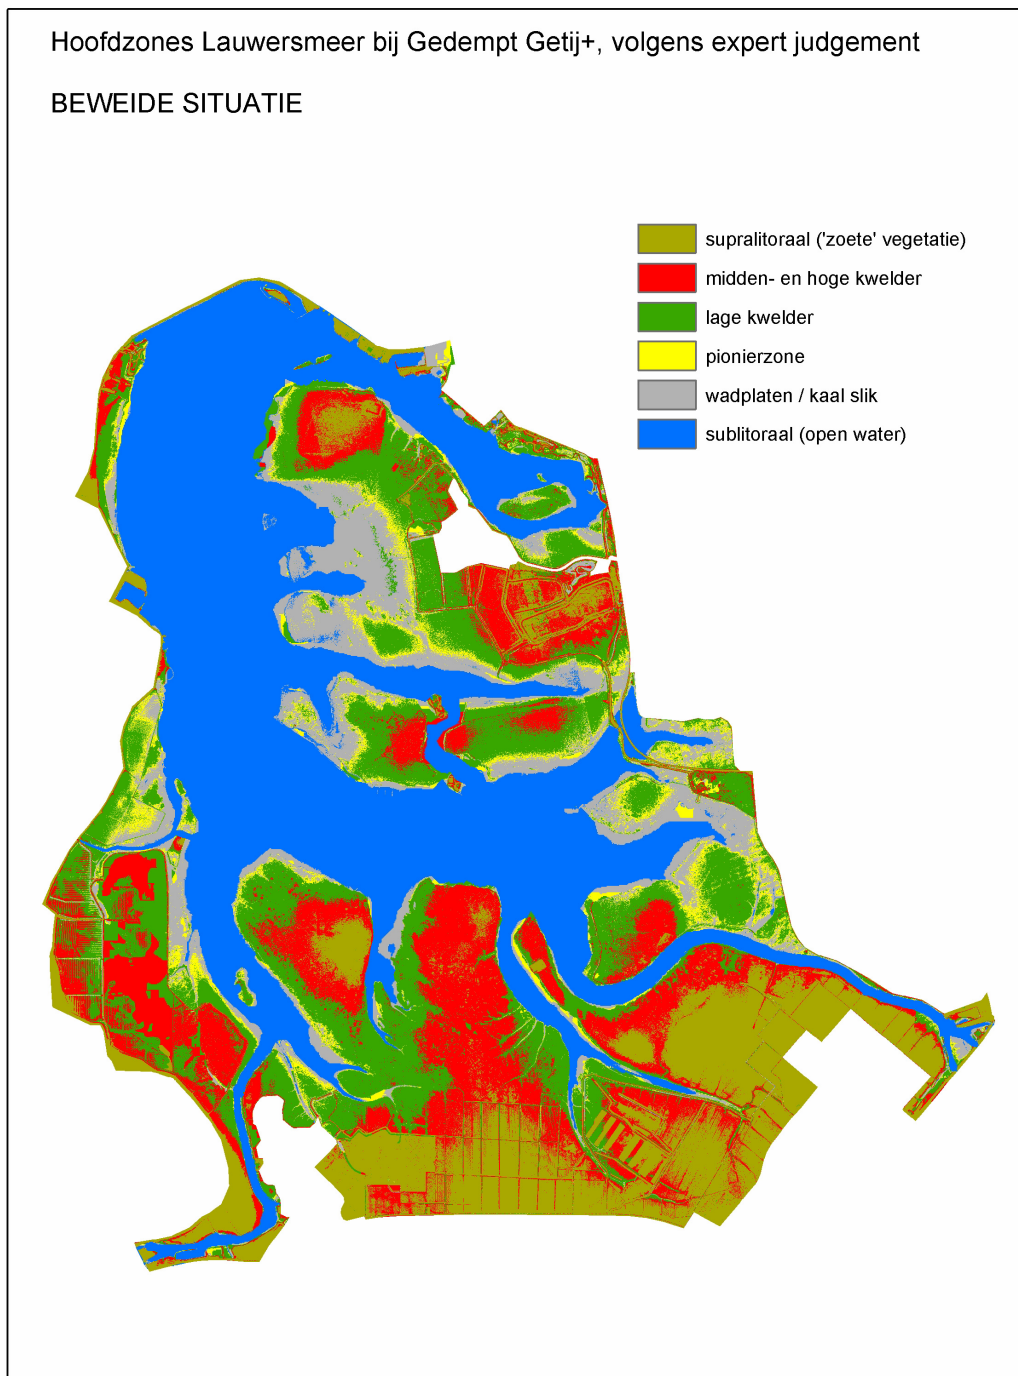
Hoofdzones Lauwersmeer bij Gedempt Getij+, volgens expert judgement

BEWEIDE SITUATIE

supralitoraal ('zoete' vegetatie)
midden- en hoge kwelder
lage kwelder
pionierzone
wadplaten / kaal slik
sublitoraal (open water)